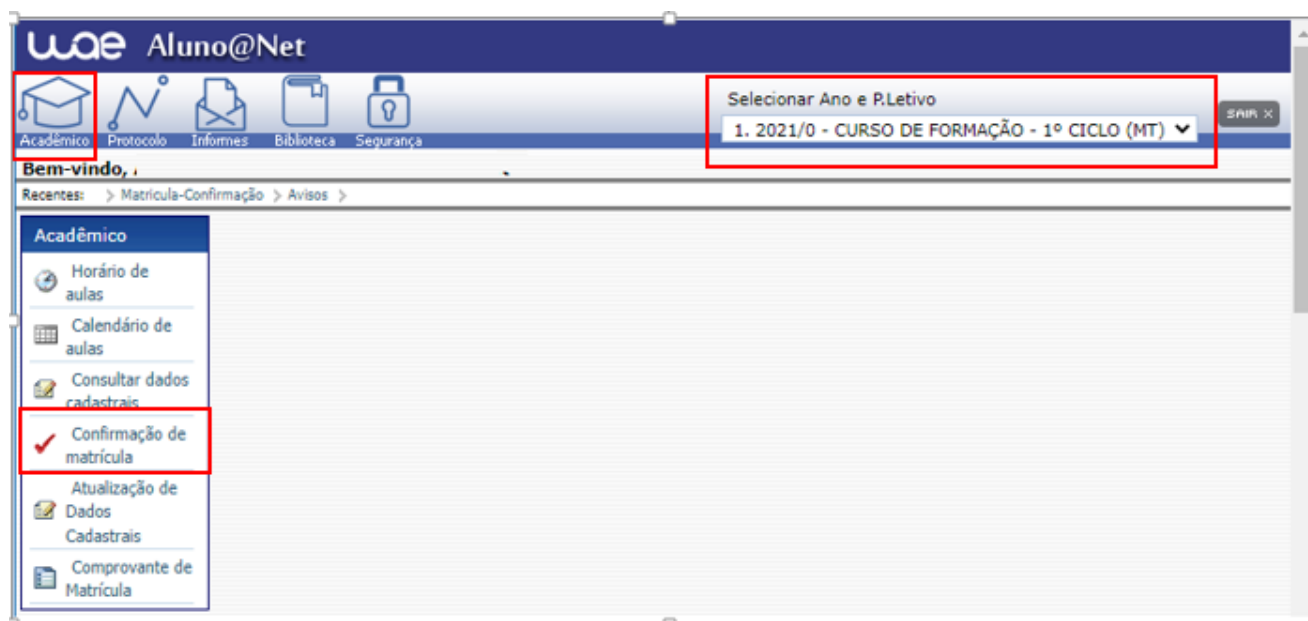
wae Aluno@Net

Acadêmico Protocolo Informes Biblioteca Segurança

Selecionar Ano e P.Letivo
1. 2021/0 - CURSO DE FORMAÇÃO - 1º CICLO (MT)

SAIR ×

Bem-vindo,

Recentes: > Matricula-Confirmação > Avisos >

Acadêmico

Horário de aulas

Calendário de aulas

Consultar dados cadastrais

Confirmação de matrícula

Atualização de Dados Cadastrais

Comprovante de Matrícula